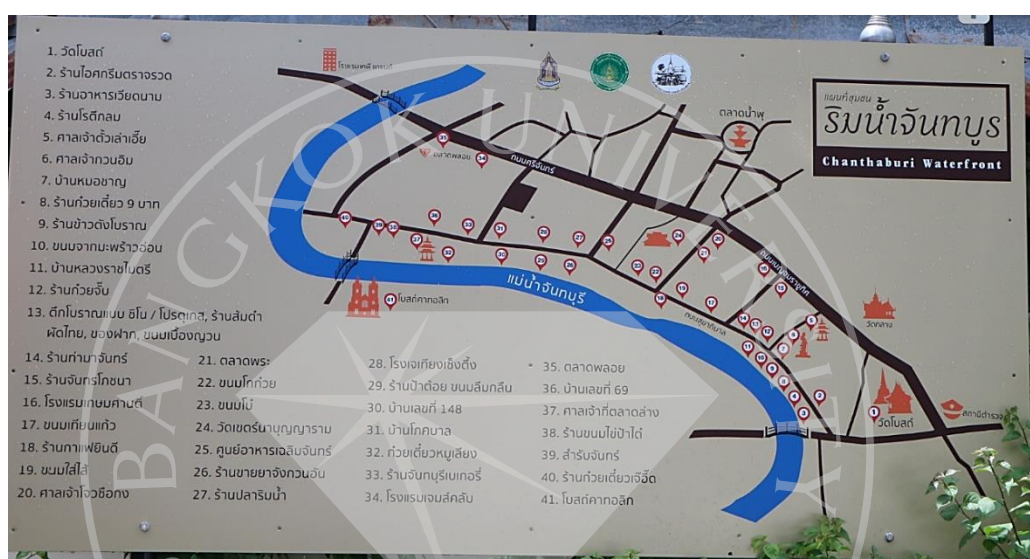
1. วัดโบสถ์
2. ร้านไอศกรีมตราจรวด
3. ร้านอาหารเวียดนาม
4. ร้านโรตีกลม
5. ศาลเจ้าตั้วเล่าเอี๊ย
6. ศาลเจ้ากวนอิม
7. บ้านหมอขาญ
8. ร้านก๋วยเตี๋ยว 9 บาท
9. ร้านข้าวตังโบราณ
10. ขนมจากมะพร้าวอ่อน
11. บ้านหลวงราชไมตรี
12. ร้านก๋วยจั๊บ
13. ตึกโบราณแบบ ชิโน / โปรตุเกส, ร้านส้มตำ ผัดไทย, ของฝาก, ขนมเบื้องญวน
14. ร้านท่ามาจันทร์
15. ร้านจันทรโภชนา
16. โรงแรมเกษมศานติ์
17. ขนมเทียนแก้ว
18. ร้านกาแฟบีดี
19. ขนมไส้ไส้
20. ศาลเจ้าโจวซือกง
21. ตลาดพระ
22. ขนมโก๋ก้วย
23. ขนมโม่
24. วัดเขตร์นาบุญญาราม
25. ศูนย์อาหารเฉลิมจันทร์
26. ร้านขายยาจังกวนอัน
27. ร้านปลาริมน้ำ
28. โรงเจเทียงเฮ็งตึ้ง
29. ร้านป้าต้อย ขนมลืมกลืน
30. บ้านเลขที่ 148
31. บ้านโกศบาล
32. ก๋วยเตี๋ยวหมูเลียง
33. ร้านจันทบุรีเบเกอรี่
34. โรงแรมเจมส์คลับ
35. ตลาดพลอย
36. บ้านเลขที่ 69
37. ศาลเจ้าที่ตลาดล่าง
38. ร้านขนมไข่ป้าได้
39. สำรับจันทร์
40. ร้านก๋วยเตี๋ยวเจ๊อ๊ด
41. โบสถ์คาทอลิก

แผนที่ชุมชน
ริมน้ำจันทบุร
Chanthaburi Waterfront

ตลาดน้ำพุ
ถนนศรีจันทร์
ตลาดพลอย
แม่น้ำจันทบุรี
โบสถ์คาทอลิก
ถนนสุขาภิบาล
ถนนเบญจมราชูทิศ
วัดกลาง
วัดโบสถ์
สถานีตำรวจ
โรงพยาบาล